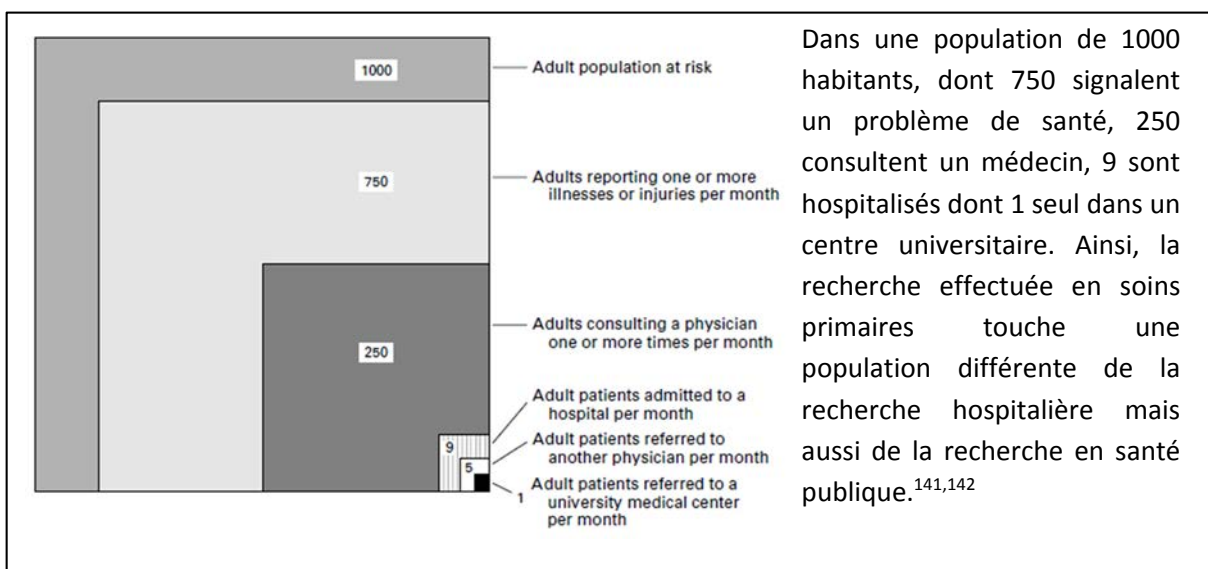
1000

750

250

9

5

1

Adult population at risk

Adults reporting one or more illnesses or injuries per month

Adults consulting a physician one or more times per month

Adult patients admitted to a hospital per month

Adult patients referred to another physician per month

Adult patients referred to a university medical center per month

Dans une population de 1000 habitants, dont 750 signalent un problème de santé, 250 consultent un médecin, 9 sont hospitalisés dont 1 seul dans un centre universitaire. Ainsi, la recherche effectuée en soins primaires touche une population différente de la recherche hospitalière mais aussi de la recherche en santé publique.$^{141,142}$